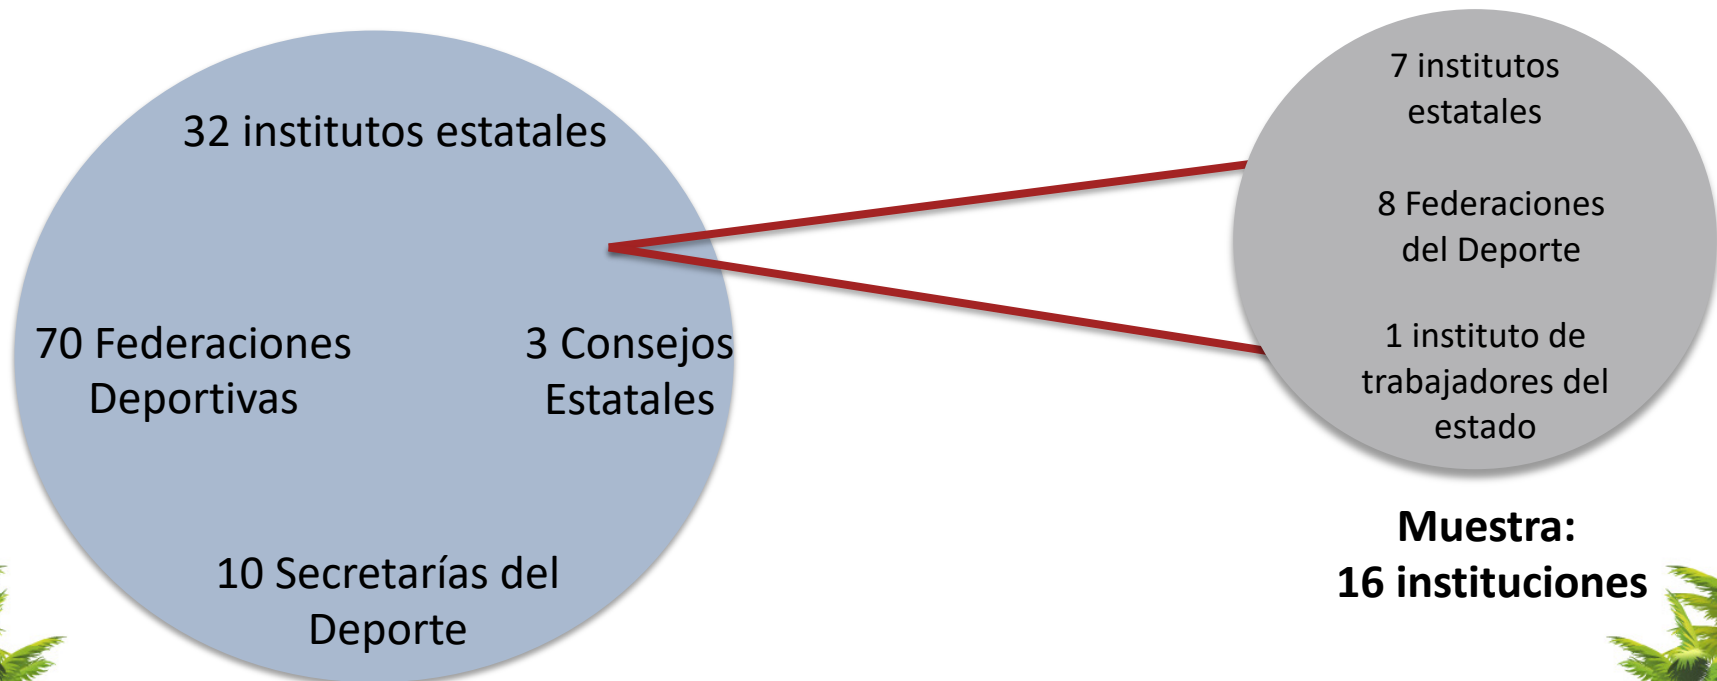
32 institutos estatales

70 Federaciones Deportivas

3 Consejos Estatales

10 Secretarías del Deporte

7 institutos estatales

8 Federaciones del Deporte

1 instituto de trabajadores del estado

**Muestra: 16 instituciones**